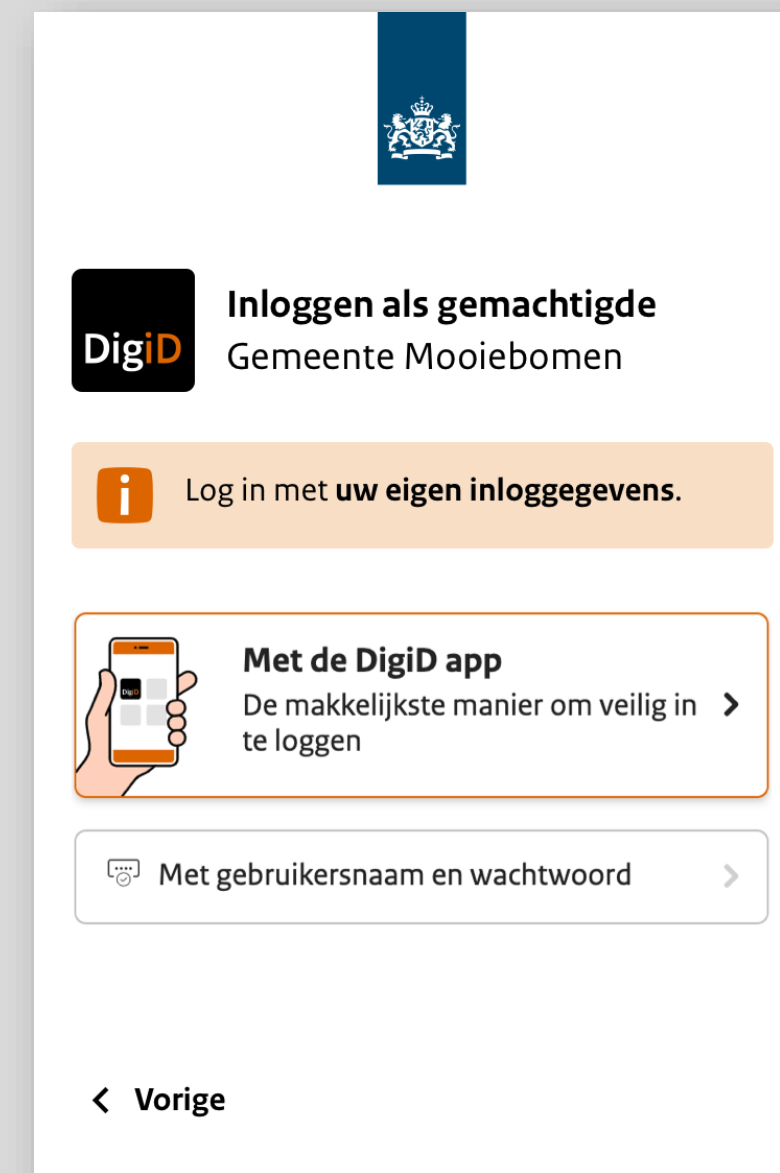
DigiD

Inloggen als gemachtigde
Gemeente Mooiebomen

Log in met **uw eigen inloggegevens**.

DigiD

Met de DigiD app
De makkelijkste manier om veilig in te loggen

Met gebruikersnaam en wachtwoord

Vorige